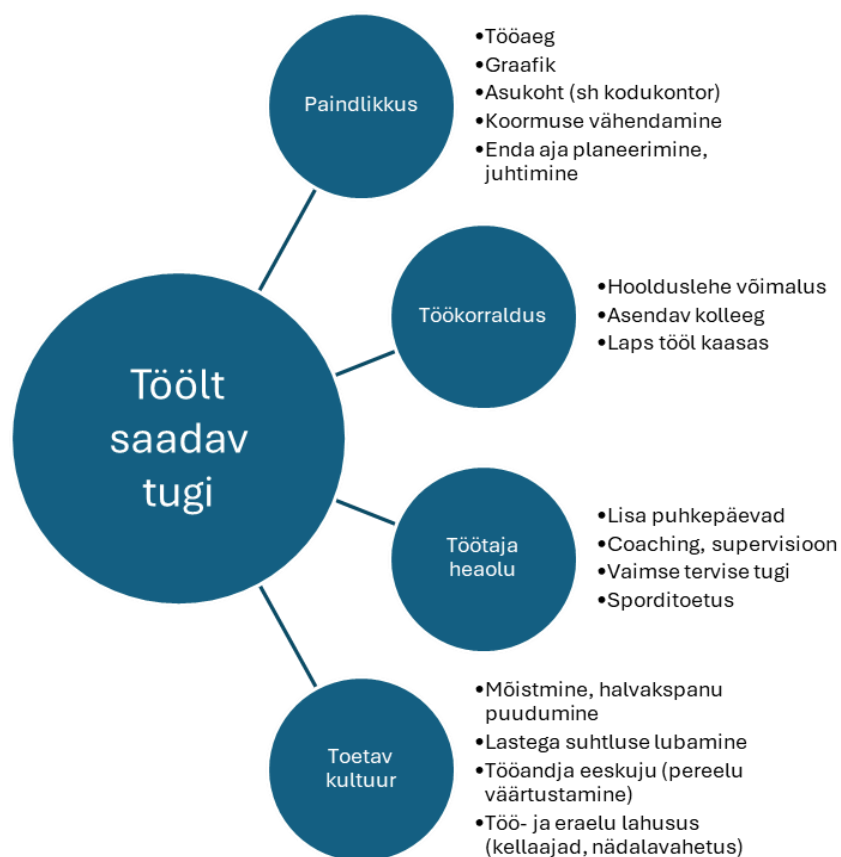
Töölt saadav tugi

Paindlikkus
•Tööaeg
•Graafik
•Asukoht (sh kodukontor)
•Koormuse vähendamine
•Enda aja planeerimine, juhtimine

Töökorraldus
•Hoolduslehe võimalus
•Asendav kolleeg
•Laps tööl kaasas

Töötaja heaolu
•Lisa puhkepäevad
•Coaching, supervisioon
•Vaimse tervise tugi
•Sporditoetus

Toetav kultuur
•Mõistmine, halvakspanu puudumine
•Lastega suhtluse lubamine
•Tööandja eeskuju (pereelu väärtustamine)
•Töö- ja eraelu lahusus (kellaajad, nädalavahetus)